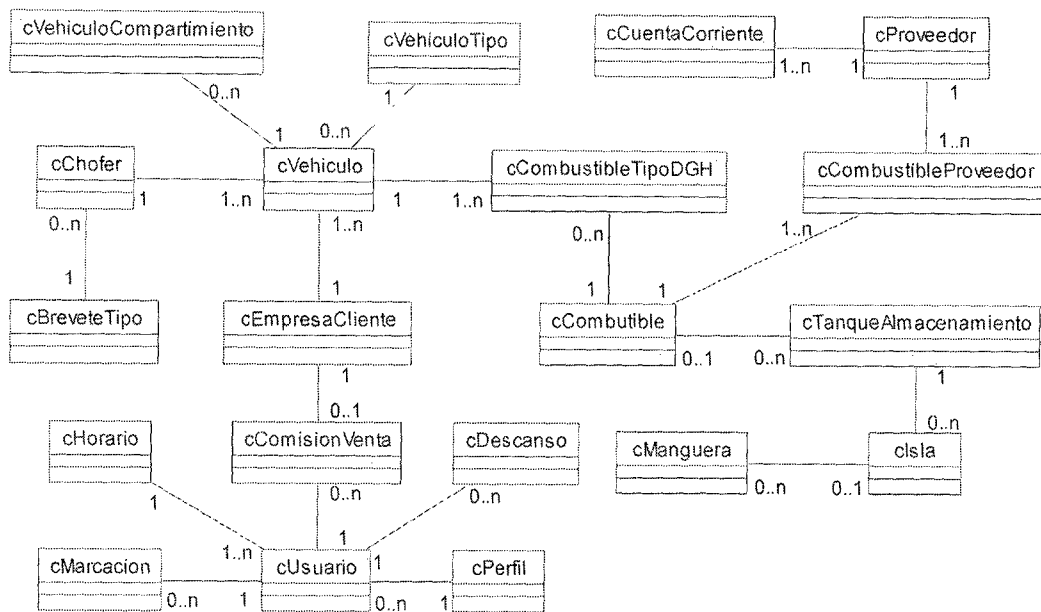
cVehiculoCompartimiento

cVehiculoTipo

cCuentaCorriente

cProveedor

1..n

1

1

0..n

1

0..n

1.

1..n

cChofer

cVehiculo

cCombustibleTipoDGH

cCombustibleProveedor

1

1..n

1

1..n

0..n

1..n

0..n

1..n

1

1

1

1

cBreveteTipo

cEmpresaCliente

cCombutible

cTanqueAlmacenamiento

0..1

0..n

1

1

0..1

0..n

cHorario

cComisionVenta

cDescanso

cManguera

cIsla

0..n

0..1

1

0..n

0..n

1

1..n

1

cMarcacion

cUsuario

cPerfil

0..n

1

0..n

1